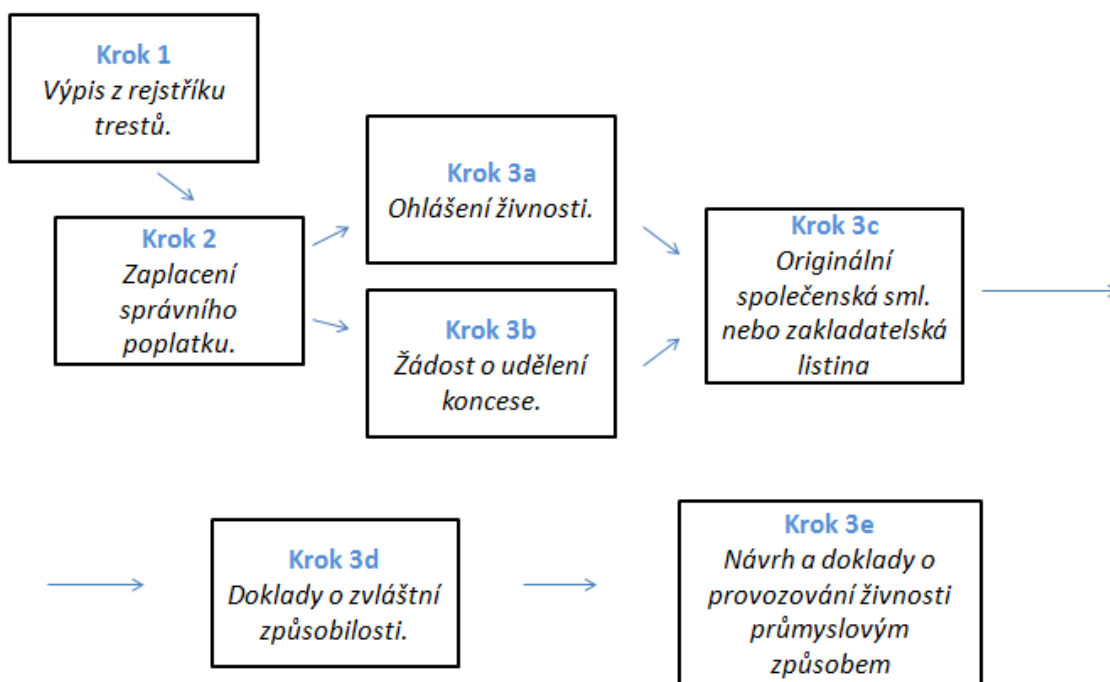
Krok 1
Výpis z rejstříku trestů.

Krok 2
Zaplacení správního poplatku.

Krok 3a
Ohlášení živnosti.

Krok 3b
Žádost o udělení koncese.

Krok 3c
Originální společenská sml. nebo zakladatelská listina

Krok 3d
Doklady o zvláštní způsobilosti.

Krok 3e
Návrh a doklady o provozování živnosti průmyslovým způsobem